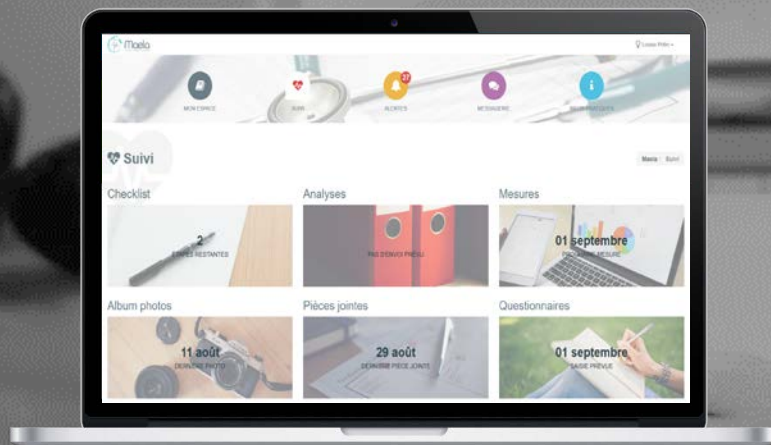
Maela

Louise Petit

MON ESPACE

SUIVI

37

ALERTES

MESSAGERIE

INFOS PRATIQUES

Suivi

Maela Suivi

Checklist

2

ÉTAPES RESTANTES

Analyses

PAS D'ENVOI PRÉVU

Mesures

01 septembre

PROCHAINE MESURE

Album photos

11 août

DERNIÈRE PHOTO

Pièces jointes

29 août

DERNIÈRE PIÈCE JOINTE

Questionnaires

01 septembre

SAISIE PRÉVUE